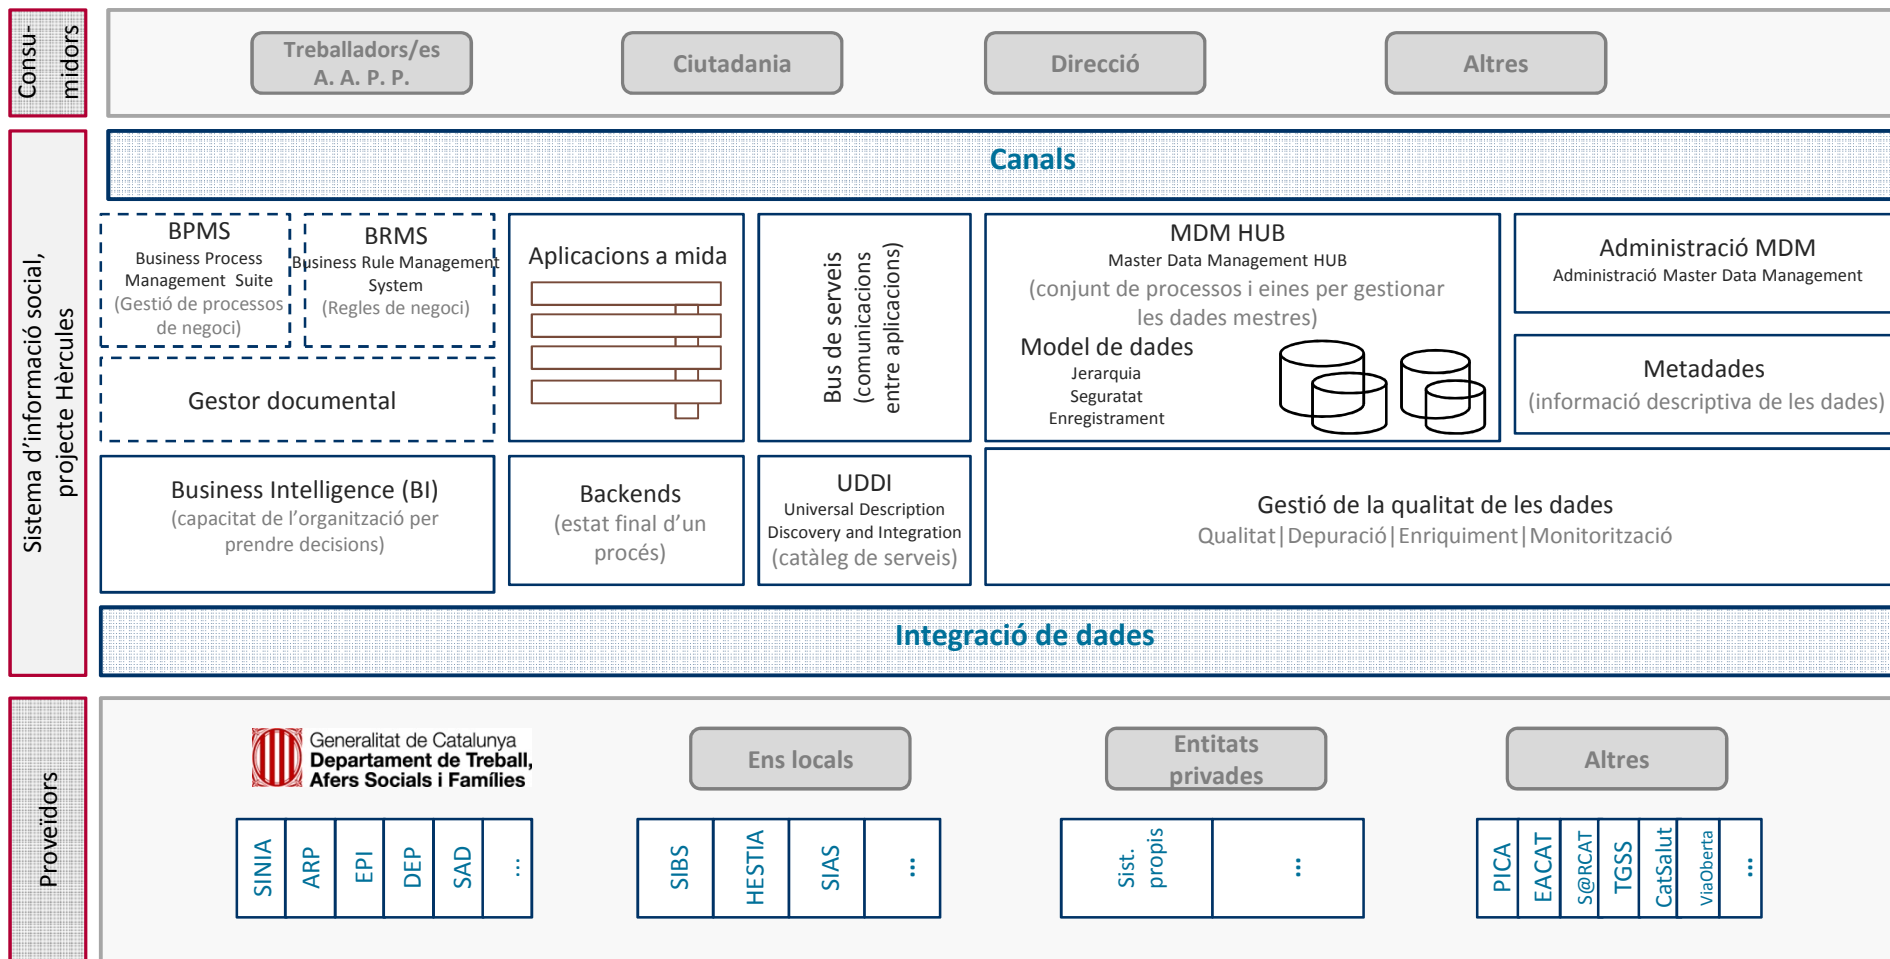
Consumidors

Treballadors/es A. A. P. P.

Ciutadania

Direcció

Altres

Sistema d'informació social, projecte Hèrcules

Canals

BPMS
Business Process Management Suite
(Gestió de processos de negoci)

BRMS
Business Rule Management System
(Regles de negoci)

Aplicacions a mida

Bus de serveis (comunicacions entre aplicacions)

MDM HUB
Master Data Management HUB
(conjunt de processos i eines per gestionar les dades mestres)

Model de dades
Jerarquia
Seguratat
Enregistrament

Administració MDM
Administració Master Data Management

Metadades
(informació descriptiva de les dades)

Gestor documental

Business Intelligence (BI)
(capacitat de l'organització per prendre decisions)

Backends
(estat final d'un procés)

UDDI
Universal Description Discovery and Integration
(catàleg de serveis)

Gestió de la qualitat de les dades
Qualitat | Depuració | Enriquiment | Monitorització

Integració de dades

Proveïdors

Generalitat de Catalunya
Departament de Treball, Afers Socials i Famílies

Ens locals

Entitats privades

Altres

SINIA | ARP | EPI | DEP | SAD | ⋮

SIBS | HESTIA | SIAS | ⋮

Sist. propis | ⋮

PICA | EACAT | S@RCAT | TGSS | CatSalut | ViaOberta | ⋮